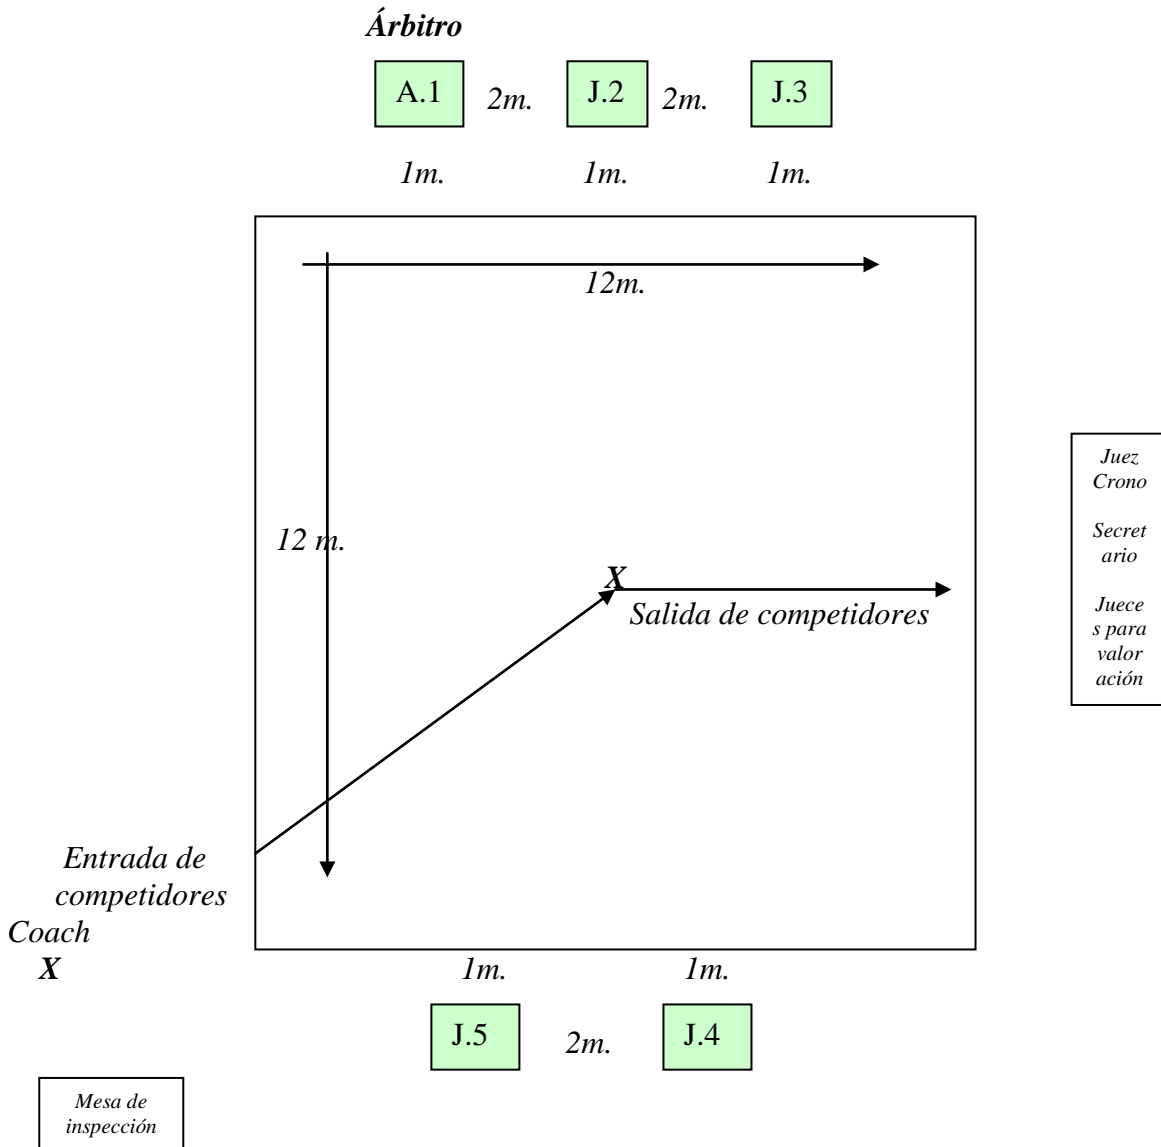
Árbitro

A.1 2m. J.2 2m. J.3

1m. 1m. 1m.

12m.

12 m.

X

Salida de competidores

Juez Crono

Secretario

Jueces para valoración

Entrada de competidores

Coach
X

1m. 1m.

J.5 2m. J.4

Mesa de inspección